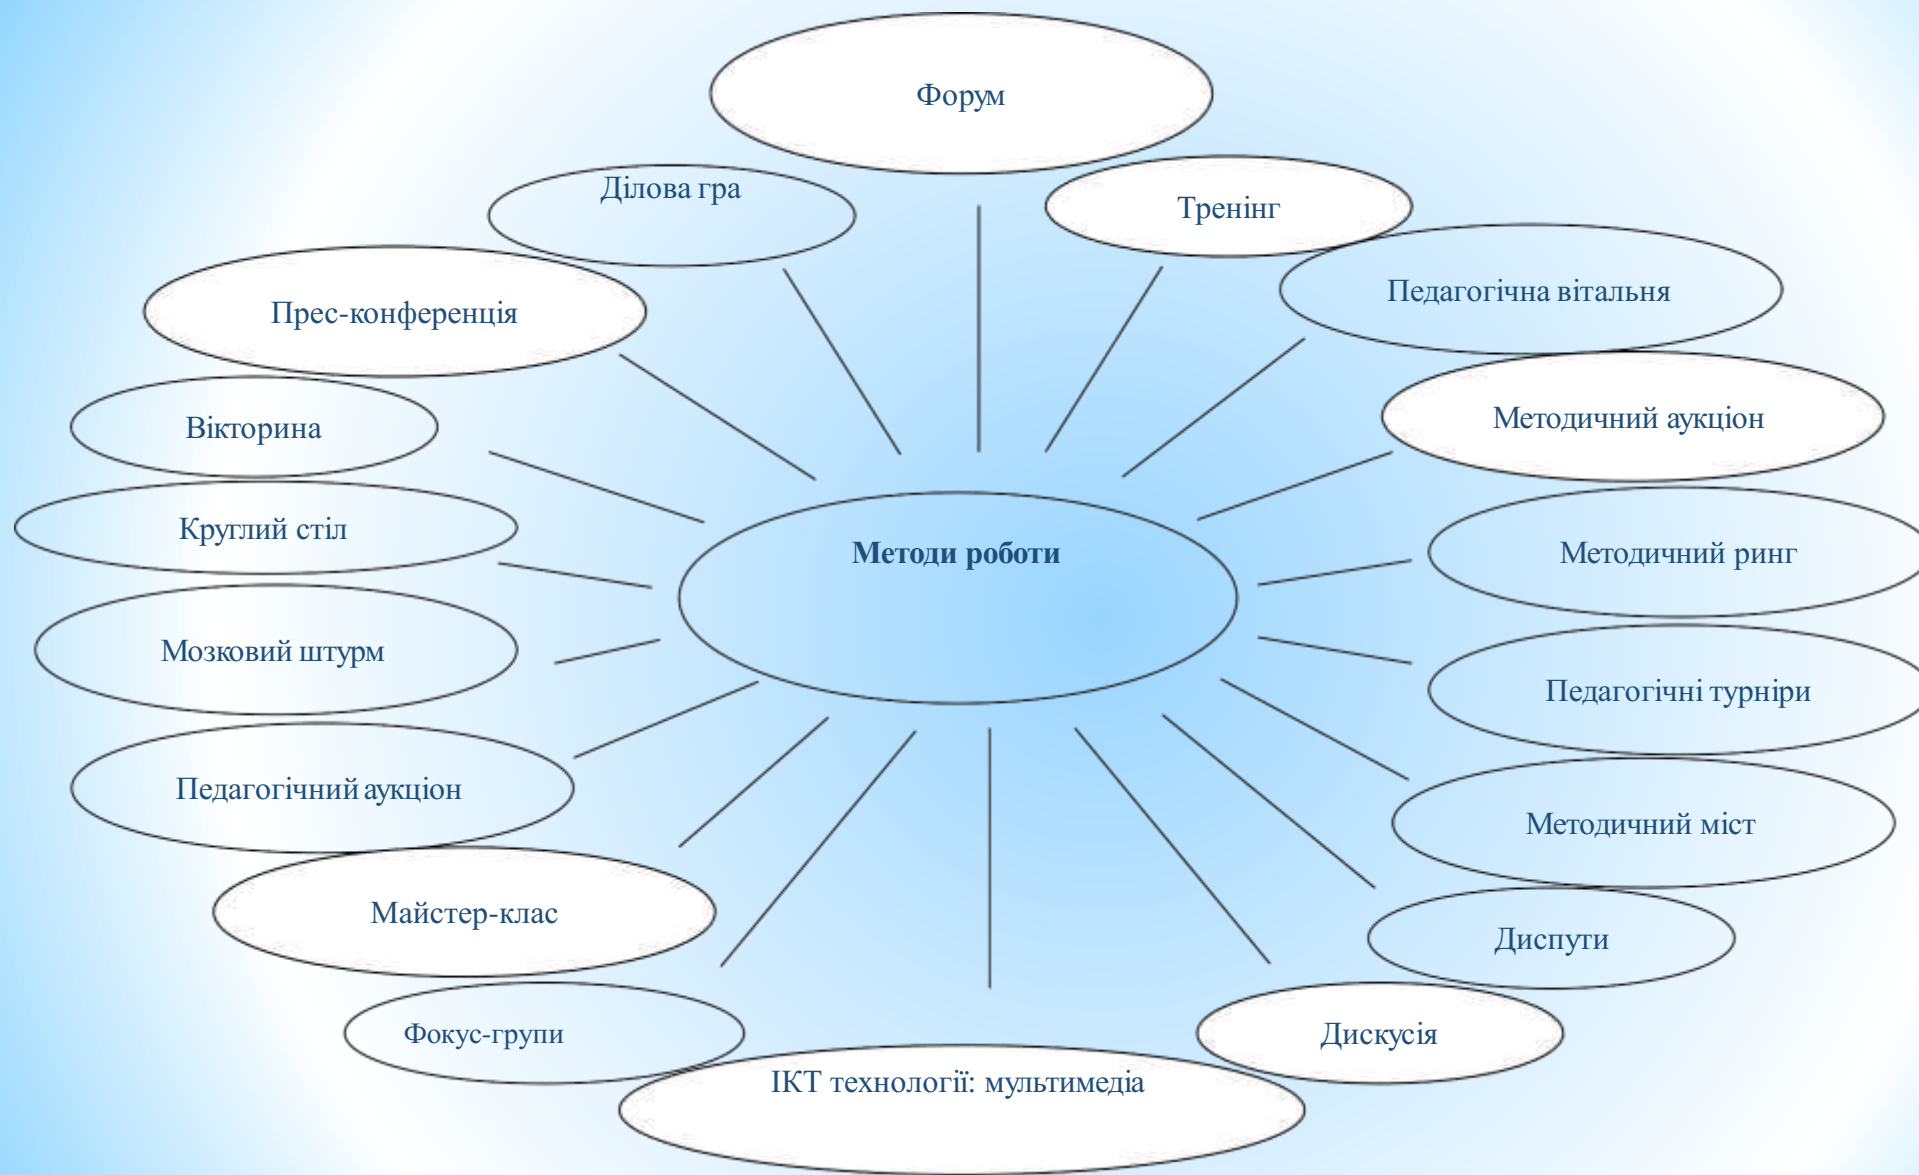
Форум

Ділова гра

Тренінг

Прес-конференція

Педагогічна вітальня

Вікторина

Методичний аукціон

Круглий стіл

Методи роботи

Методичний ринг

Мозковий штурм

Педагогічні турніри

Педагогічний аукціон

Методичний міст

Майстер-клас

Диспути

Фокус-групи

Дискусія

ІКТ технології: мультимедіа